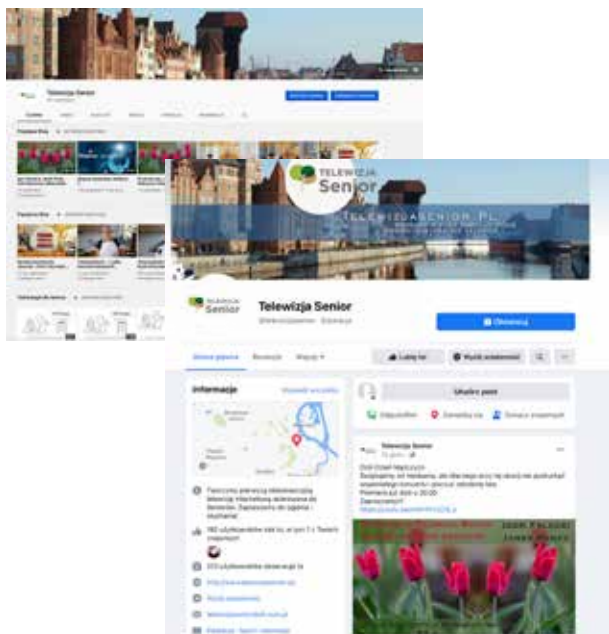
Telewizja Senior

Telewizja Senior

TelewizjaSenior.pl

Telewizja Senior

Telewizja Senior

Obserwuj

Strona główna

Recenzje

Więcej

Lubię to!

Wyślij wiadomość

Informacje

Utwórz post

Zdjęcie/film

Zameldowanie

Oznacz znajomych

Telewizja Senior

Pierwsza w Polsce internetowa telewizja dla seniorów. Zapraszamy do oglądania i słuchania!

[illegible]

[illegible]

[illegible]